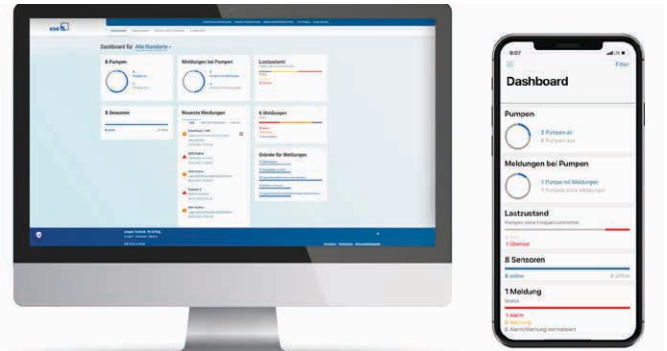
KSB

Dashboard für Alle Standorte

8 Pumpen

Meldungen bei Pumpen

Lastzustand

8 Sensoren

Neueste Meldungen

6 Meldungen

Gründe für Meldungen

9:07

Filter

Dashboard

Pumpen

2 Pumpen an

6 Pumpen aus

Meldungen bei Pumpen

1 Pumpe mit Meldungen

7 Pumpen ohne Meldungen

Lastzustand

Pumpen ohne Frequenzumrichter

1 Überlast

8 Sensoren

8 online

0 offline

1 Meldung

Status

0 Alarm

0 Warnung

0 Alarm/Warnung normalisiert